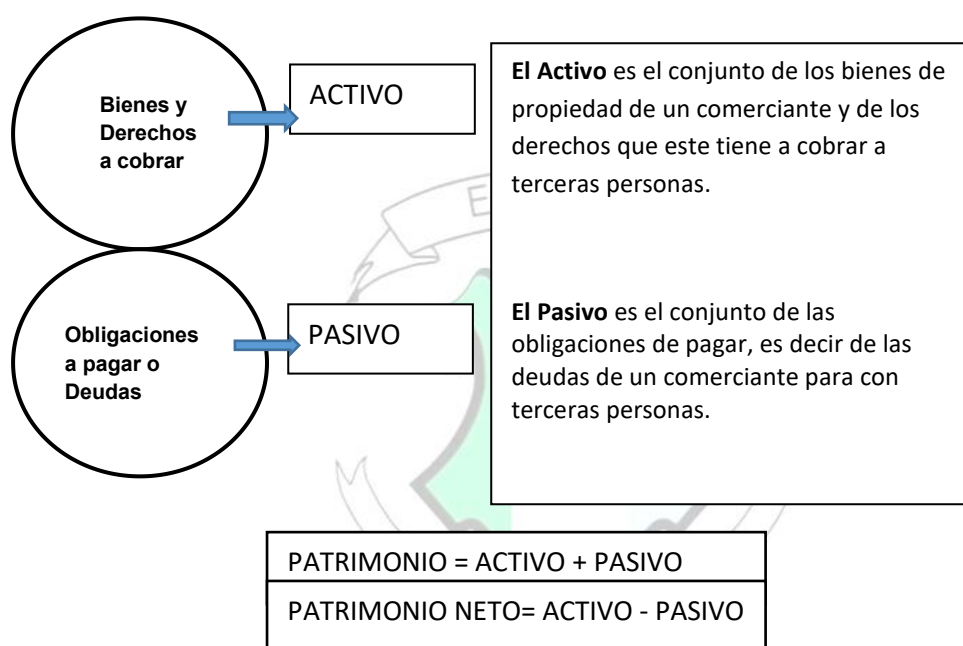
Bienes y Derechos a cobrar

ACTIVO

**El Activo** es el conjunto de los bienes de propiedad de un comerciante y de los derechos que este tiene a cobrar a terceras personas.

Obligaciones a pagar o Deudas

PASIVO

**El Pasivo** es el conjunto de las obligaciones de pagar, es decir de las deudas de un comerciante para con terceras personas.

PATRIMONIO = ACTIVO + PASIVO

PATRIMONIO NETO= ACTIVO - PASIVO